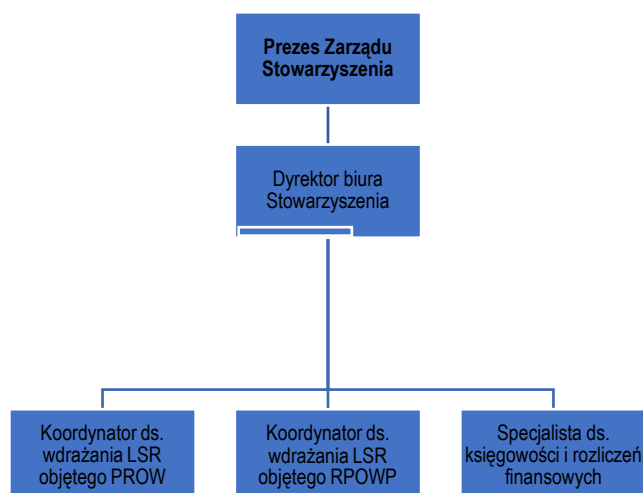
Prezes Zarządu Stowarzyszenia

Dyrektor biura Stowarzyszenia

Koordynator ds. wdrażania LSR objętego PROW

Koordynator ds. wdrażania LSR objętego RPOWP

Specjalista ds. księgowości i rozliczeń finansowych